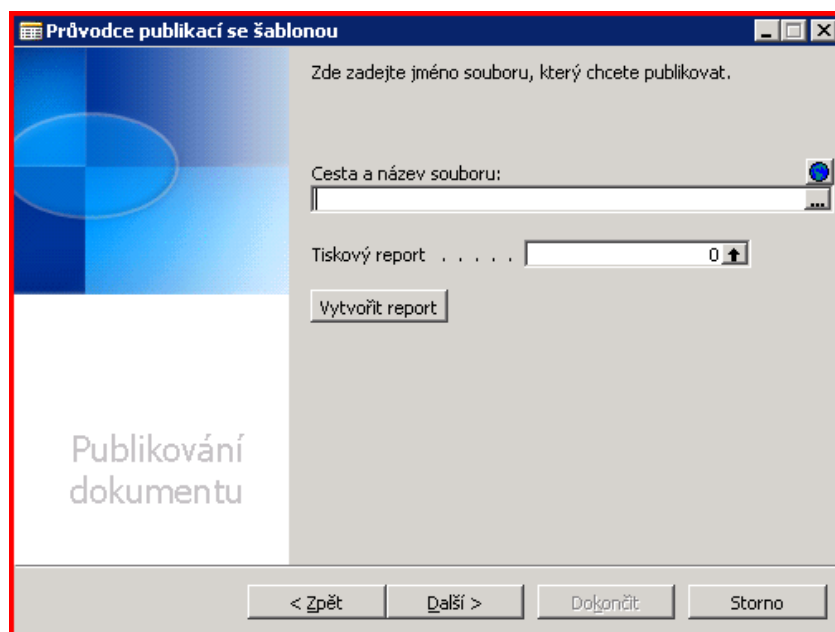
Průvodce publikací se šablonou

Zde zadejte jméno souboru, který chcete publikovat.

Cesta a název souboru:

...

Tiskový report . . . . . 0

Vytvořit report

Publikování dokumentu

< Zpět
Další >
Dokončit
Storno